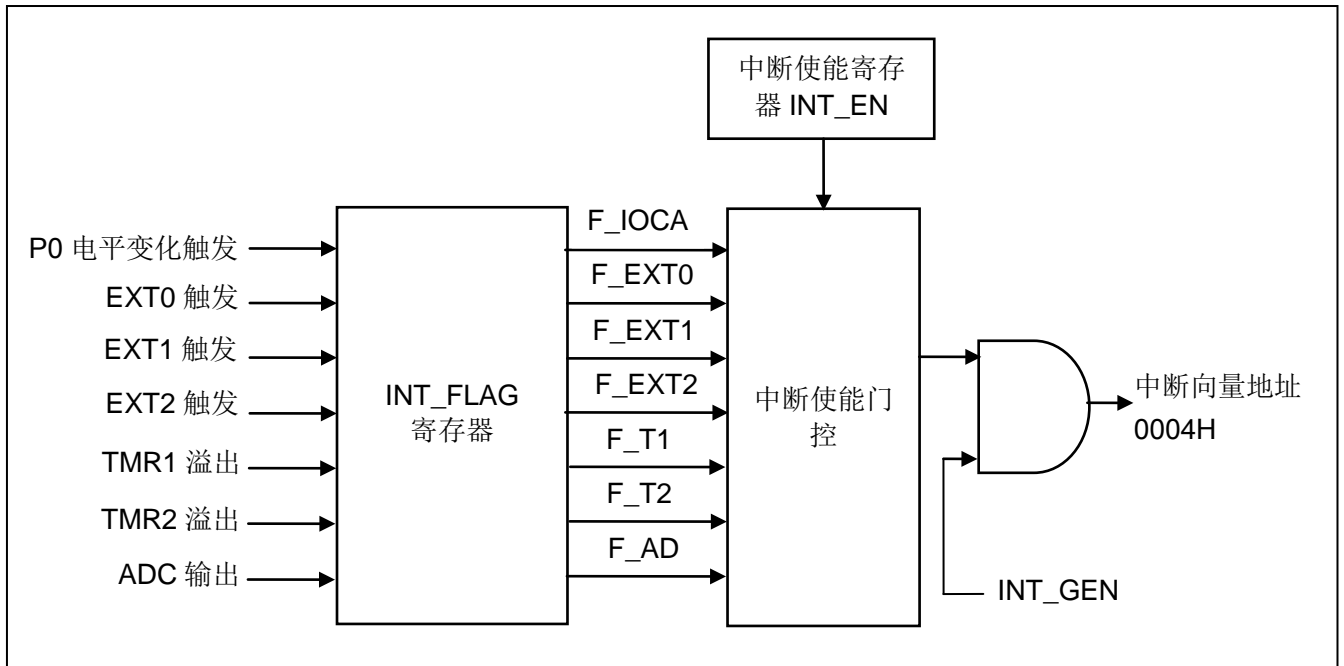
中断使能寄存器 INT_EN

P0 电平变化触发
EXT0 触发
EXT1 触发
EXT2 触发
TMR1 溢出
TMR2 溢出
ADC 输出

INT_FLAG 寄存器

F_IOCA
F_EXT0
F_EXT1
F_EXT2
F_T1
F_T2
F_AD

中断使能门控

中断向量地址 0004H

INT_GEN